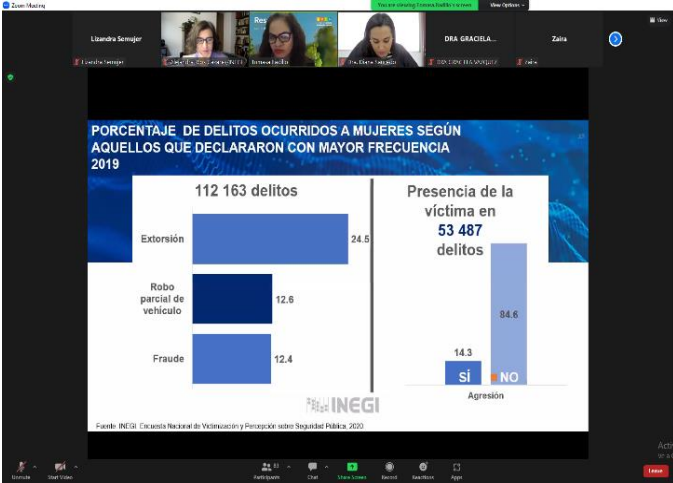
Zoom Meeting

You are viewing Susana Badillo's screen

View Options

View

Lizandra Semujer

Lizandra Semujer

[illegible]

Susana Badillo

Dra. Diana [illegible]

DRA GRACIELA...

DOCTORA GRACIELA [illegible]

Zaira

Zaira

PORCENTAJE DE DELITOS OCURRIDOS A MUJERES SEGÚN AQUELLOS QUE DECLARARON CON MAYOR FRECUENCIA 2019

112 163 delitos

Extorsión

24.5

Robo parcial de vehículo

12.6

Fraude

12.4

Presencia de la víctima en 53 487 delitos

14.3

84.6

SÍ

NO

Agresión

INEGI

Fuente: INEGI. Encuesta Nacional de Victimización y Percepción sobre Seguridad Pública, 2020.

Unmute

Start Video

Participants 83

Chat

Share Screen

Record

Reactions

Apps

Leave